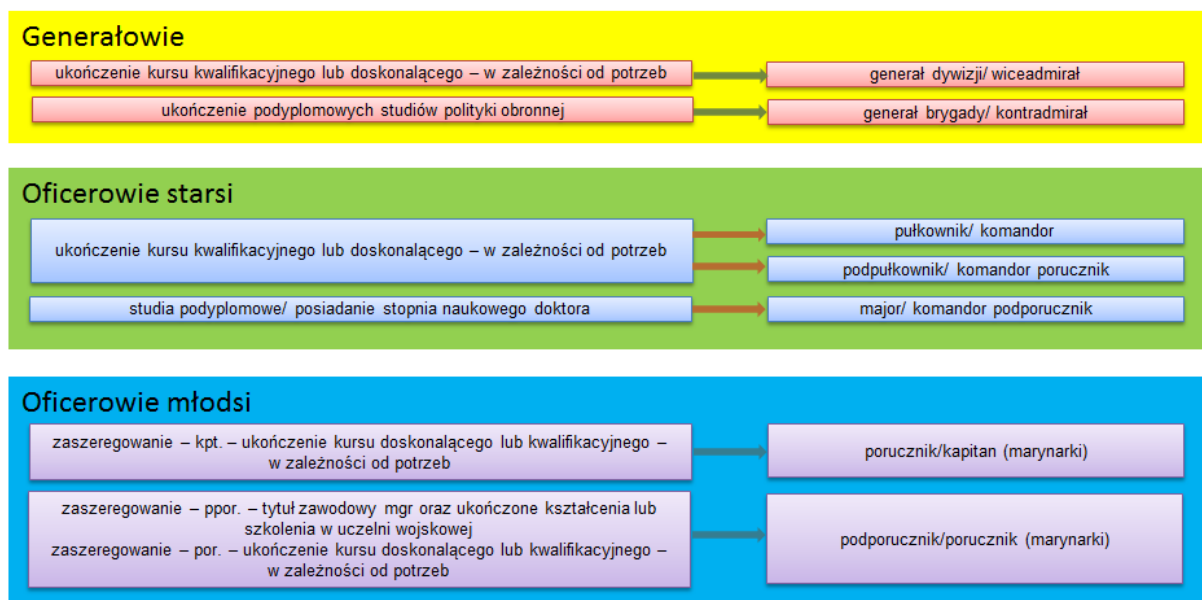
Generałowie

ukończenie kursu kwalifikacyjnego lub doskonalącego – w zależności od potrzeb

generał dywizji/ wiceadmirał

ukończenie podyplomowych studiów polityki obronnej

generał brygady/ kontradmirał

Oficerowie starsi

ukończenie kursu kwalifikacyjnego lub doskonalącego – w zależności od potrzeb

pułkownik/ komandor

podpułkownik/ komandor porucznik

studia podyplomowe/ posiadanie stopnia naukowego doktora

major/ komandor podporucznik

Oficerowie młodsi

zaszeregowanie – kpt. – ukończenie kursu doskonalącego lub kwalifikacyjnego – w zależności od potrzeb

porucznik/kapitan (marynarki)

zaszeregowanie – ppor. – tytuł zawodowy mgr oraz ukończone kształcenia lub szkolenia w uczelni wojskowej
zaszeregowanie – por. – ukończenie kursu doskonalącego lub kwalifikacyjnego – w zależności od potrzeb

podporucznik/porucznik (marynarki)